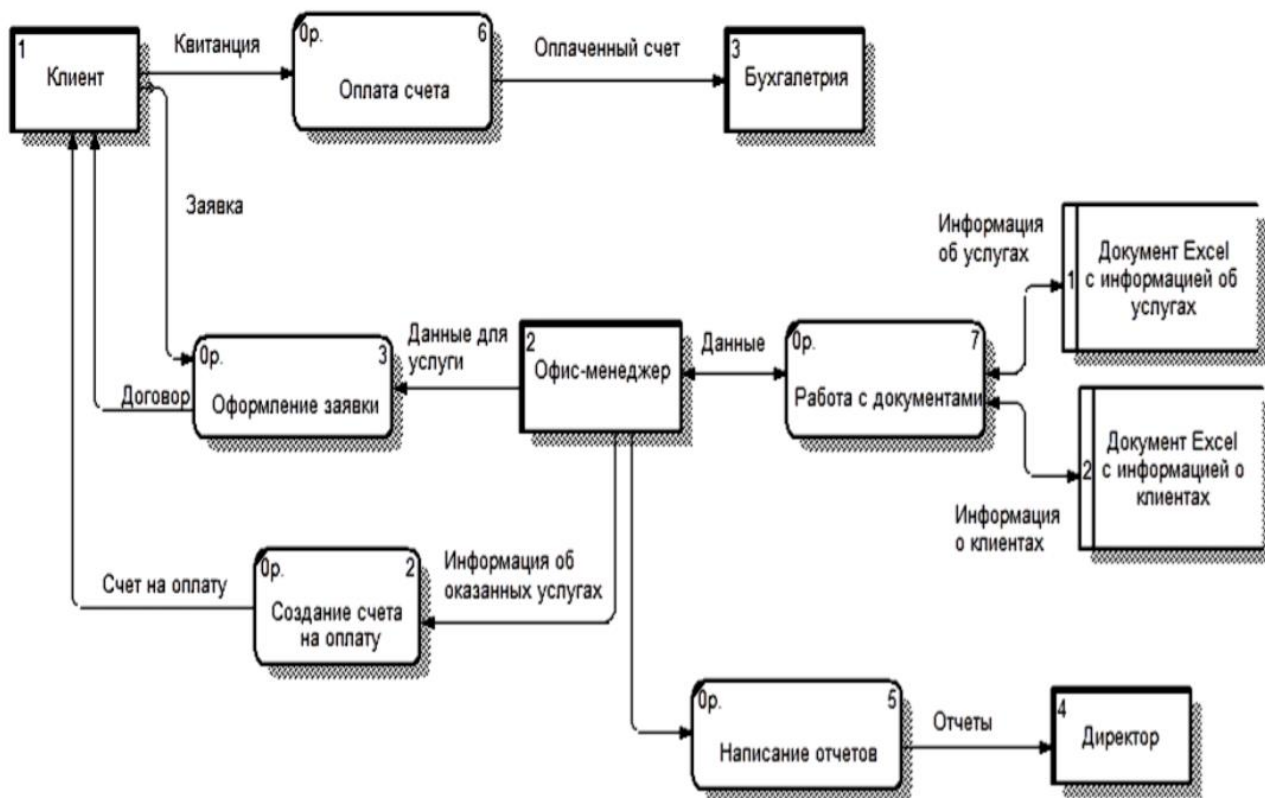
1
Клиент

Квитанция

0р.
6
Оплата счета

Оплаченный счет

3
Бухгалетрия

Заявка

Информация об услугах

1
Документ Excel с информацией об услугах

0р.
3
Оформление заявки

Договор

Данные для услуги

2
Офис-менеджер

Данные

0р.
7
Работа с документами

2
Документ Excel с информацией о клиентах

Информация о клиентах

Счет на оплату

0р.
2
Создание счета на оплату

Информация об оказанных услугах

0р.
5
Написание отчетов

Отчеты

4
Директор